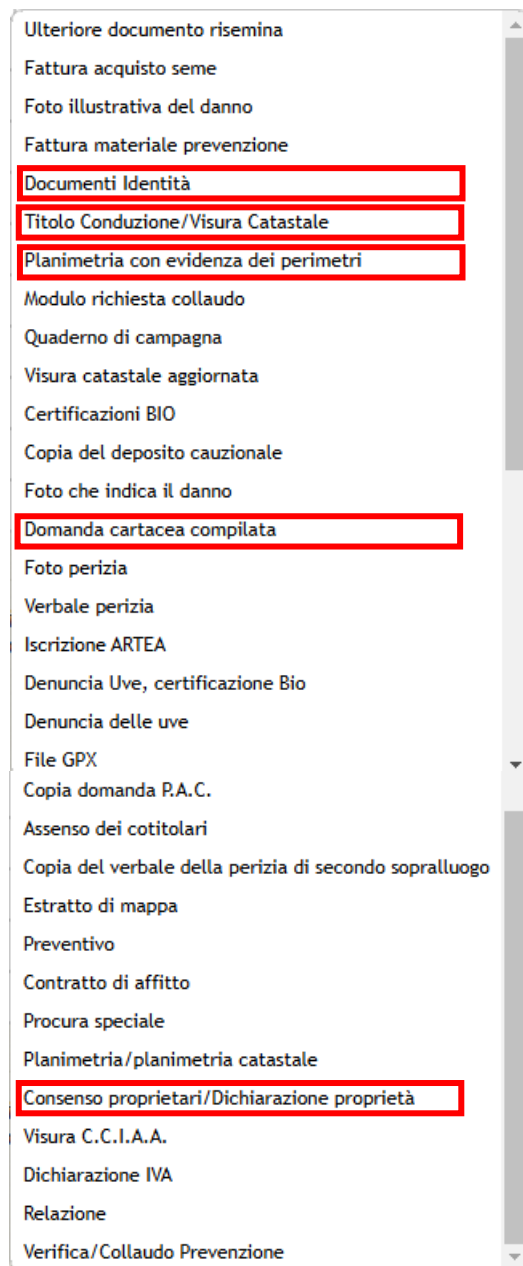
Ulteriore documento risemina
Fattura acquisto seme
Foto illustrativa del danno
Fattura materiale prevenzione
Documenti Identità
Titolo Conduzione/Visura Catastale
Planimetria con evidenza dei perimetri
Modulo richiesta collaudo
Quaderno di campagna
Visura catastale aggiornata
Certificazioni BIO
Copia del deposito cauzionale
Foto che indica il danno
Domanda cartacea compilata
Foto perizia
Verbale perizia
Iscrizione ARTEA
Denuncia Uve, certificazione Bio
Denuncia delle uve
File GPX
Copia domanda P.A.C.
Assenso dei cotitolari
Copia del verbale della perizia di secondo sopralluogo
Estratto di mappa
Preventivo
Contratto di affitto
Procura speciale
Planimetria/planimetria catastale
Consenso proprietari/Dichiarazione proprietà
Visura C.C.I.A.A.
Dichiarazione IVA
Relazione
Verifica/Collaudo Prevenzione